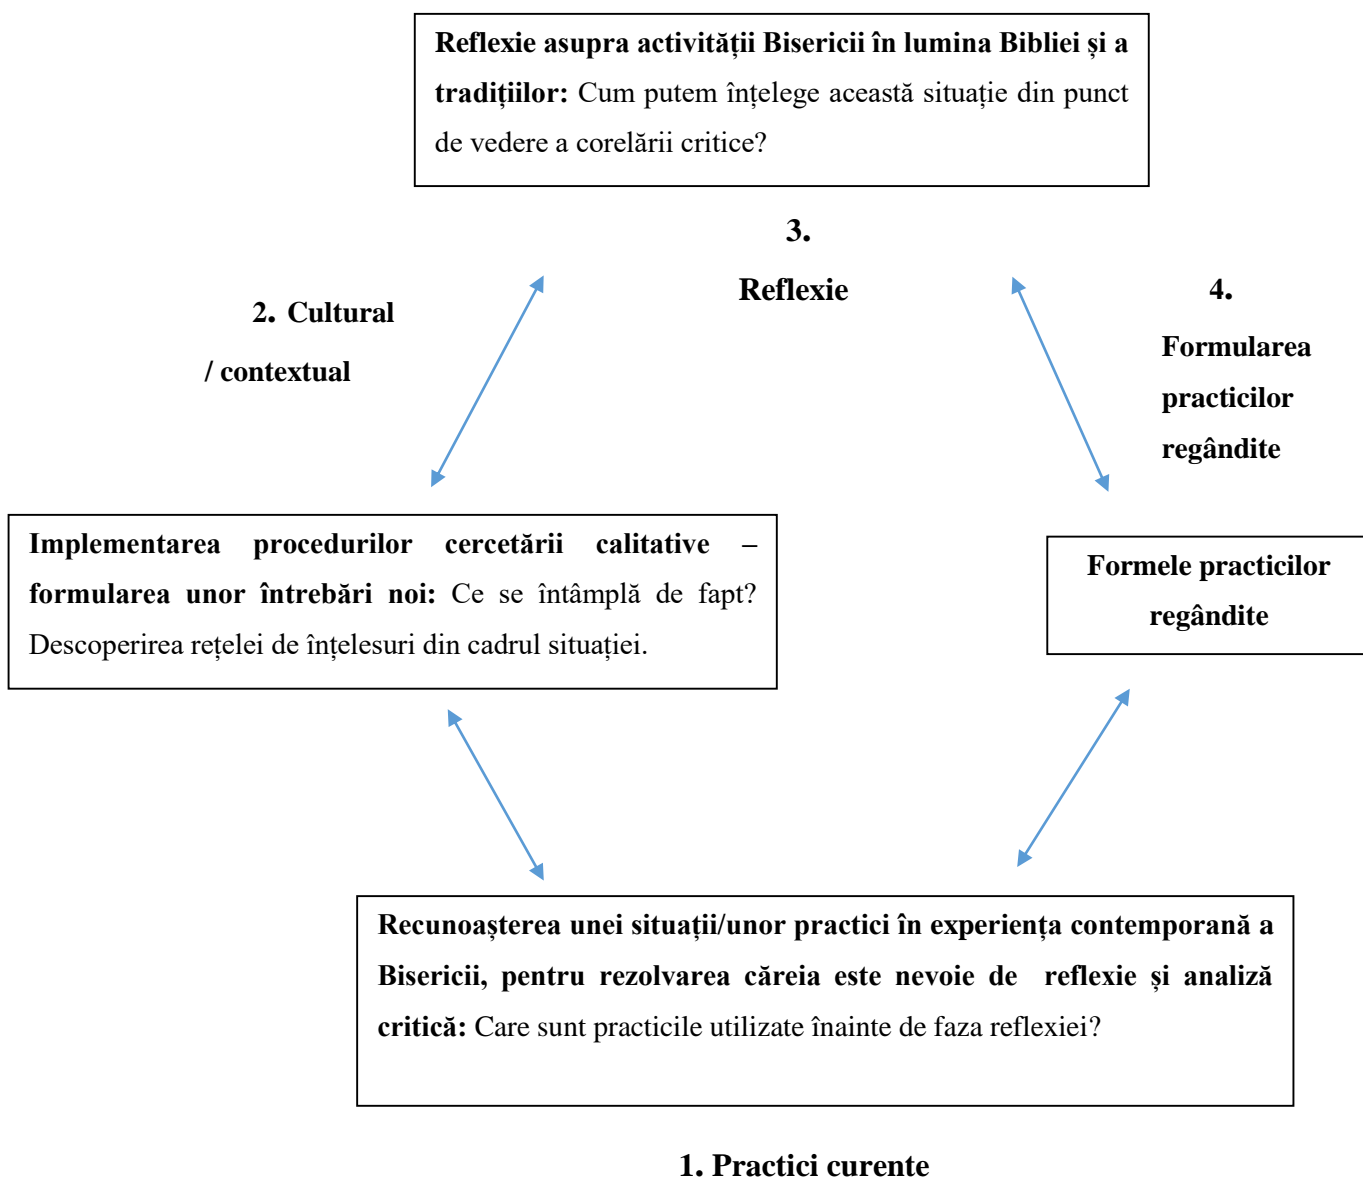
Reflexie asupra activității Bisericii în lumina Bibliei și a tradițiilor: Cum putem înțelege această situație din punct de vedere a corelării critice?

3.

Reflexie

2. Cultural / contextual

4. Formularea practicilor regândite

Implementarea procedurilor cercetării calitative – formularea unor întrebări noi: Ce se întâmplă de fapt? Descoperirea rețelei de înțelesuri din cadrul situației.

Formele practicilor regândite

Recunoașterea unei situații/unor practici în experiența contemporană a Bisericii, pentru rezolvarea căreia este nevoie de reflexie și analiză critică: Care sunt practicile utilizate înainte de faza reflexiei?

1. Practici curente